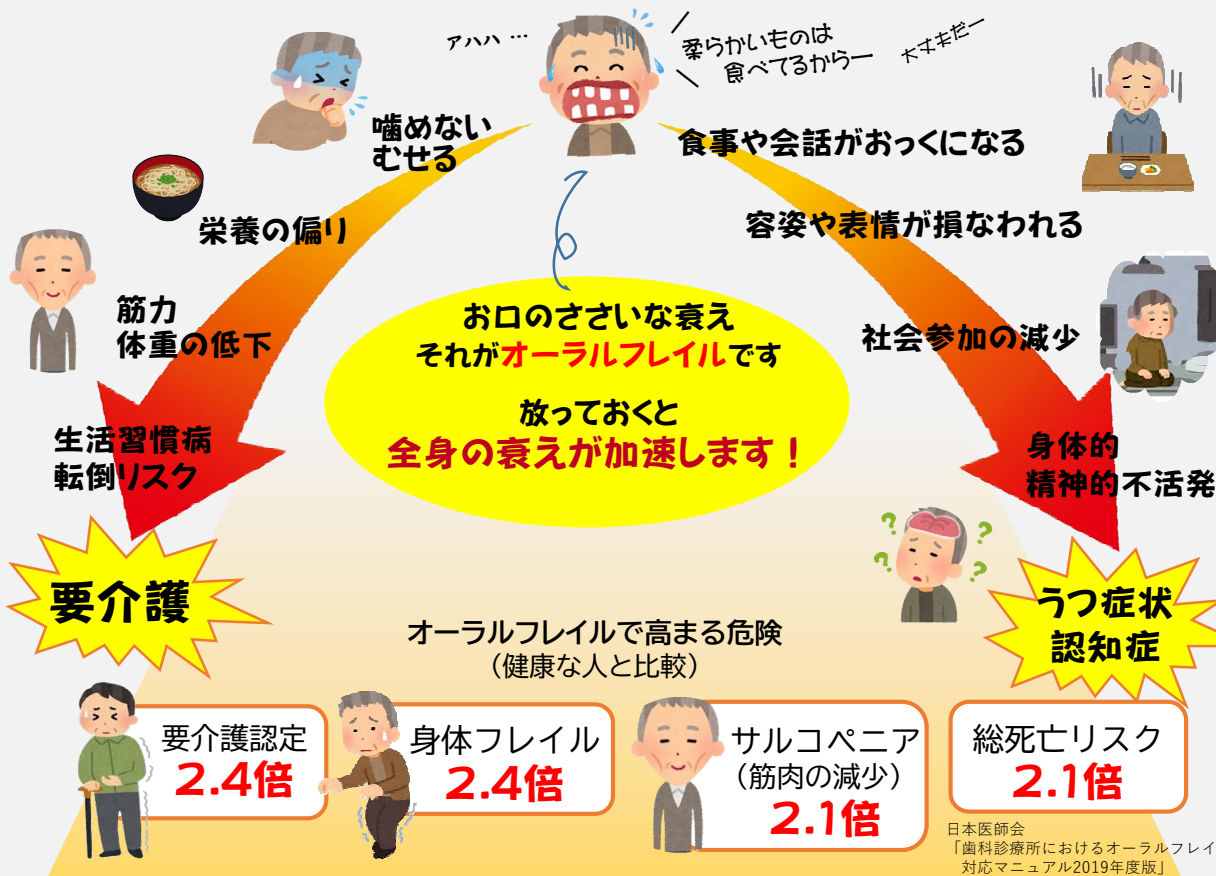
アハハ…

柔らかいものは
食べてるからー

大丈夫だー

噛めない
むせる

食事や会話がおっくになる

栄養の偏り

容姿や表情が損なわれる

筋力
体重の低下

お口のささいな衰え
それがオーラルフレイルです

放っておくと
全身の衰えが加速します！

社会参加の減少

生活習慣病
転倒リスク

身体的
精神的不活発

要介護

うつ症状
認知症

オーラルフレイルで高まる危険
（健康な人と比較）

要介護認定
2.4倍

身体フレイル
2.4倍

サルコペニア
（筋肉の減少）
2.1倍

総死亡リスク
2.1倍

日本医師会
「歯科診療所におけるオーラルフレイ
対応マニュアル2019年度版」